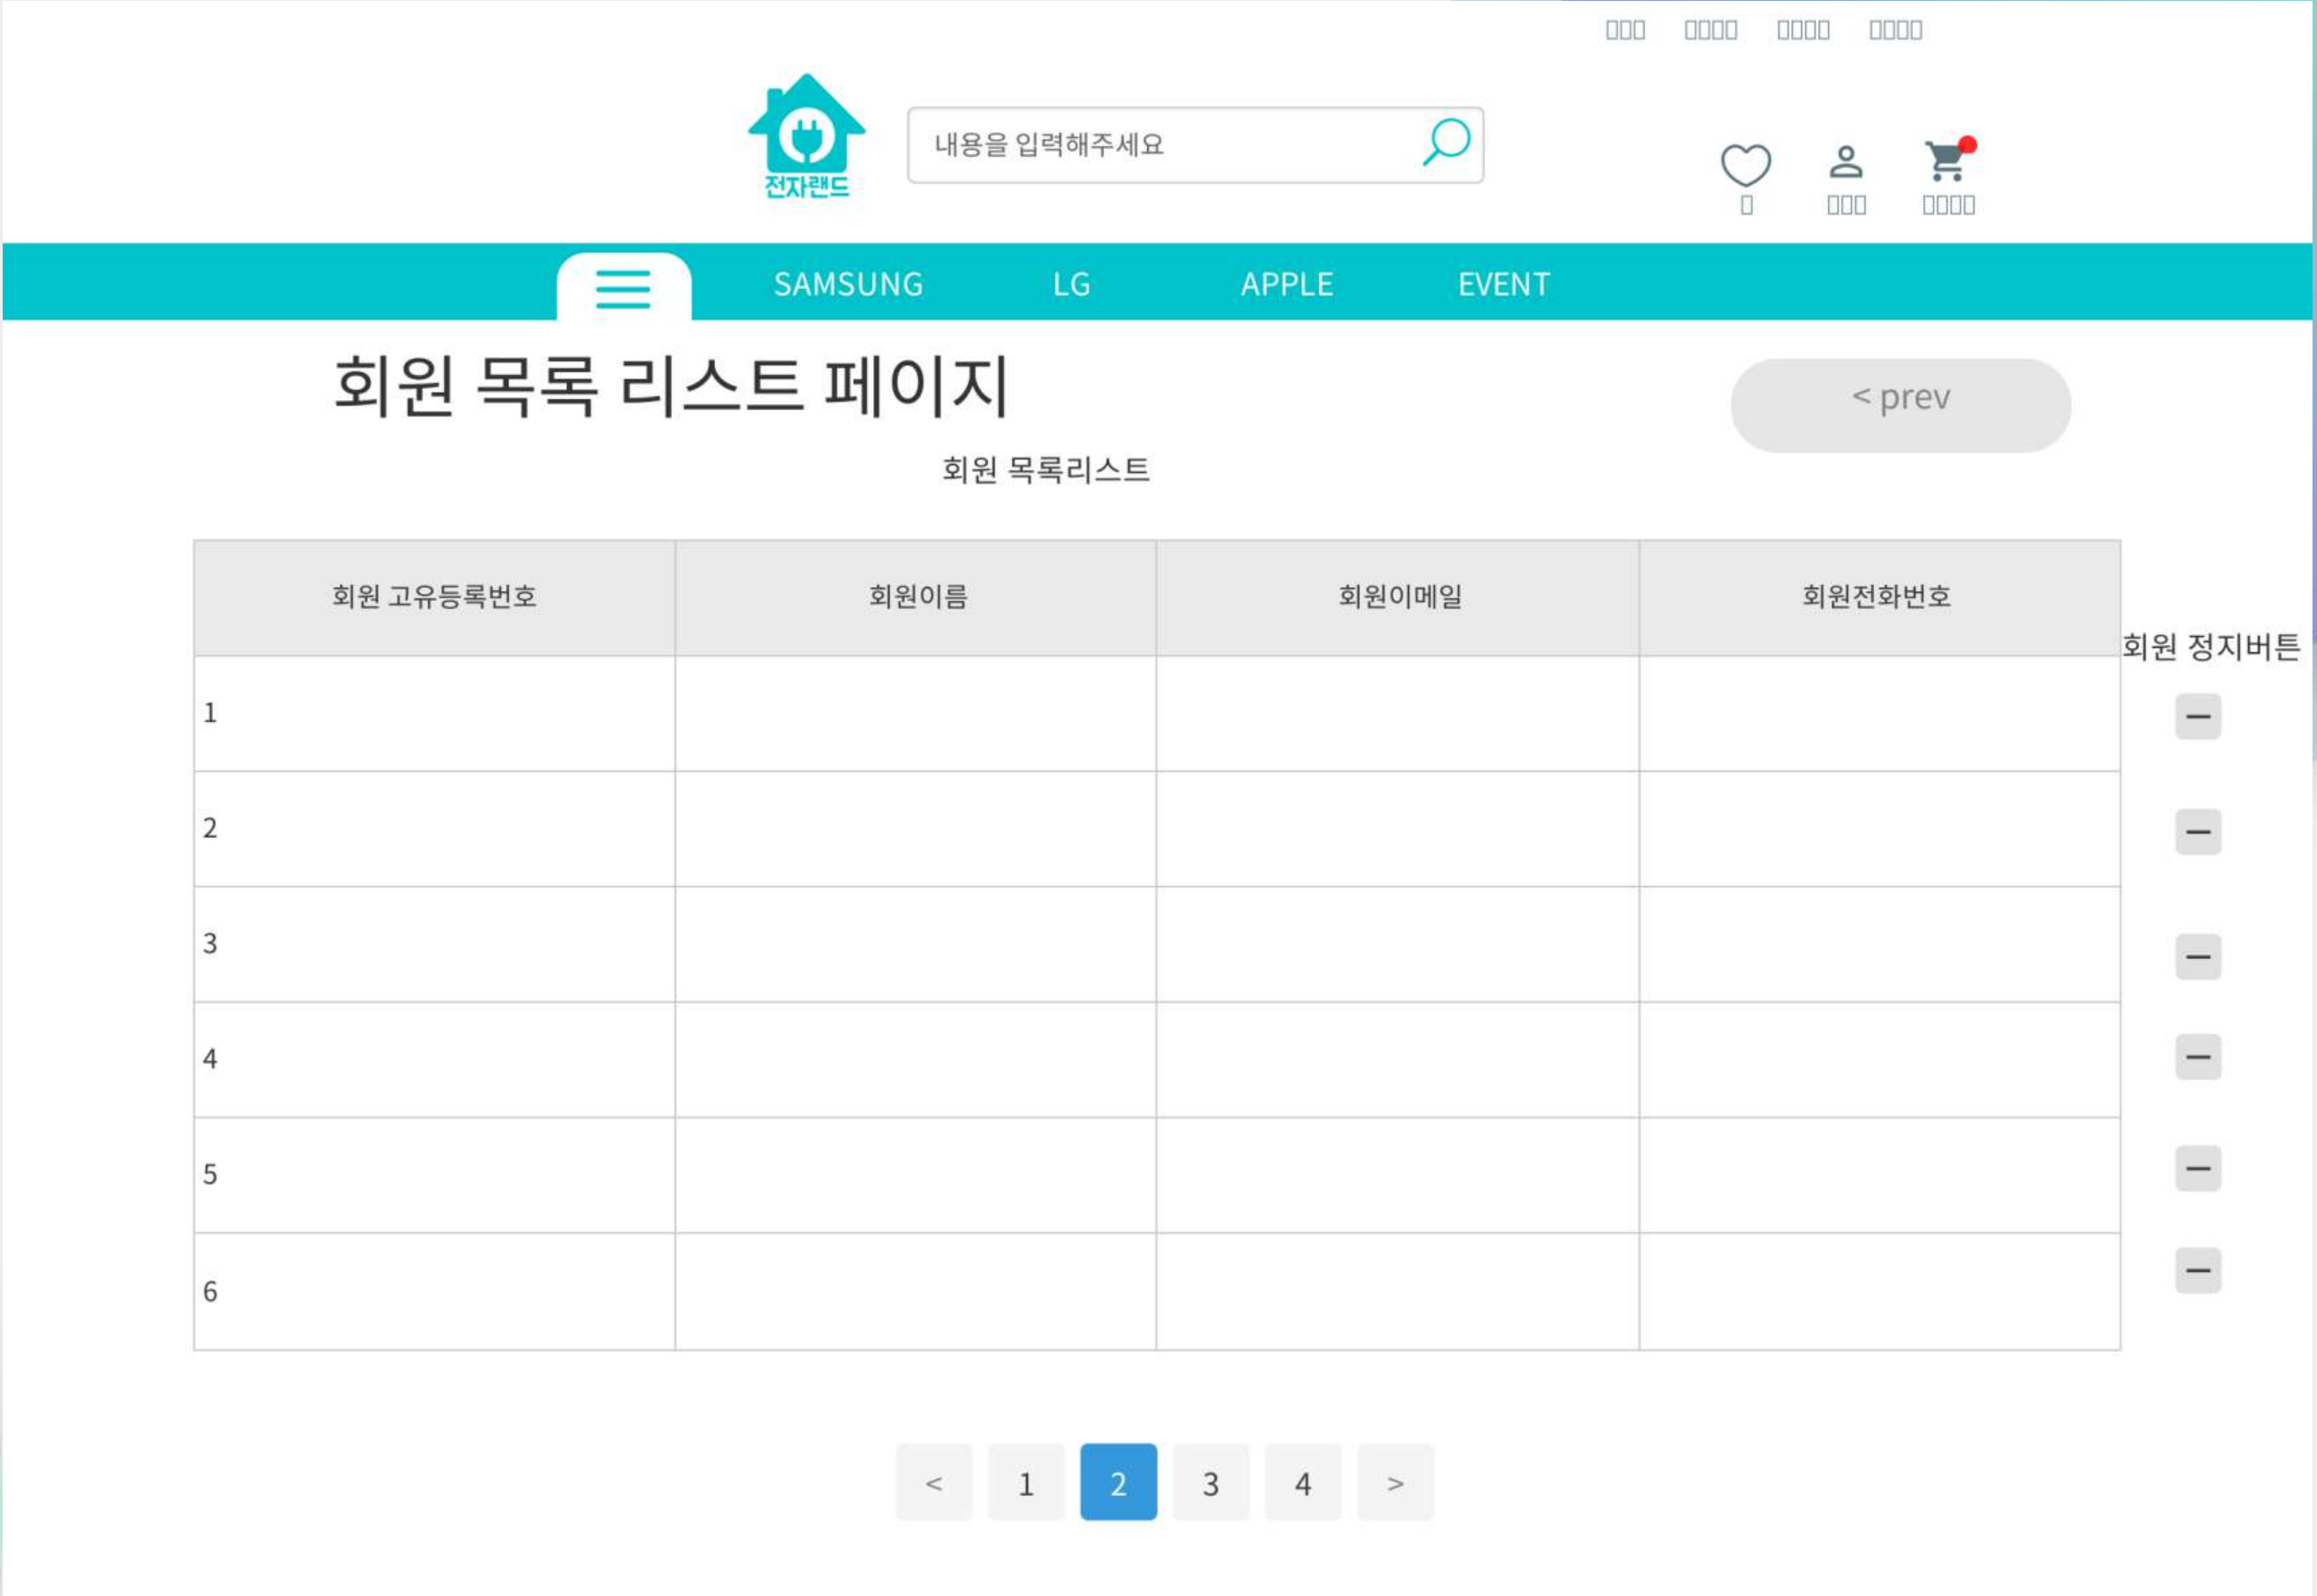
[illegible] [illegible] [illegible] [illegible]

전자랜드

내용을 입력해주세요

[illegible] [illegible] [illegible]

SAMSUNG LG APPLE EVENT

회원 목록 리스트 페이지

< prev

회원 목록리스트

| 회원 고유등록번호 | 회원이름 | 회원이메일 | 회원전화번호 |
|---|---|---|---|
| 1 | | | |
| 2 | | | |
| 3 | | | |
| 4 | | | |
| 5 | | | |
| 6 | | | |

회원 정지버튼

< 1 2 3 4 >